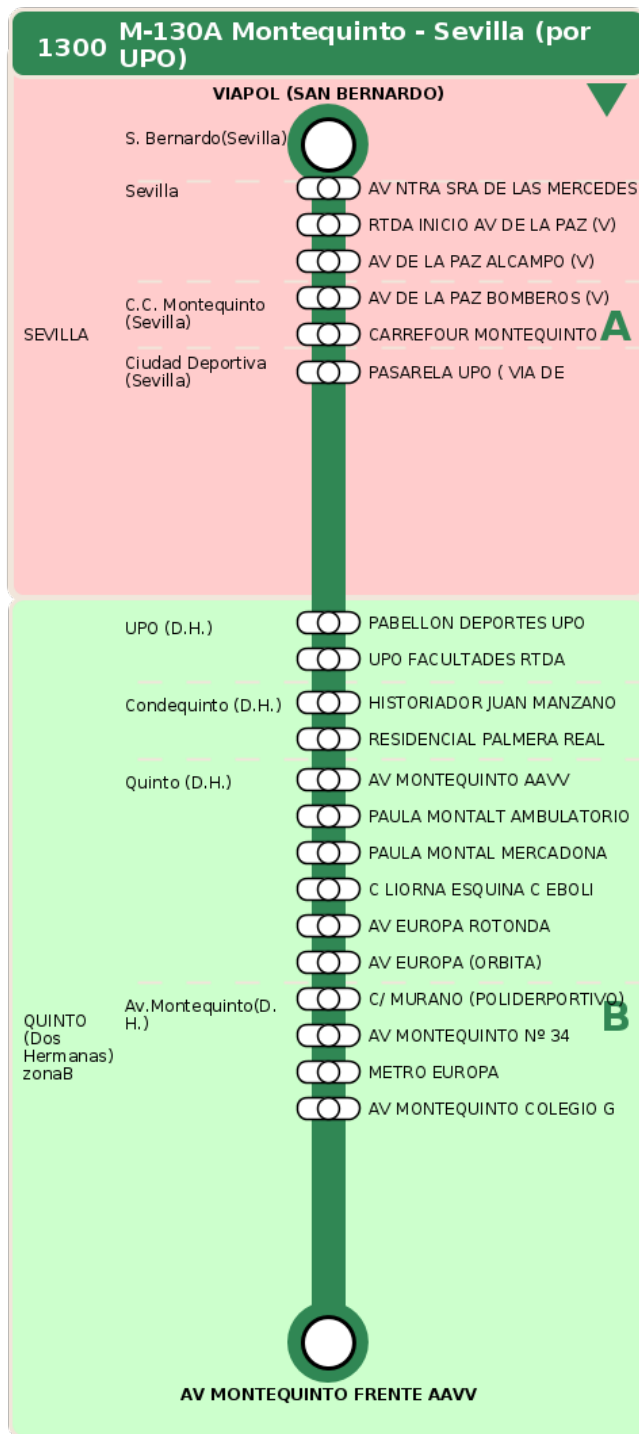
1300 M-130A Montequinto - Sevilla (por UPO)

VIAPOL (SAN BERNARDO)

SEVILLA

S. Bernardo(Sevilla)

Sevilla
AV NTRA SRA DE LAS MERCEDES
RTDA INICIO AV DE LA PAZ (V)
AV DE LA PAZ ALCAMPO (V)

C.C. Montequinto (Sevilla)
AV DE LA PAZ BOMBEROS (V)
CARREFOUR MONTEQUINTO

Ciudad Deportiva (Sevilla)
PASARELA UPO ( VIA DE

A

QUINTO (Dos Hermanas) zonaB

UPO (D.H.)
PABELLON DEPORTES UPO
UPO FACULTADES RTDA

Condequinto (D.H.)
HISTORIADOR JUAN MANZANO
RESIDENCIAL PALMERA REAL

Quinto (D.H.)
AV MONTEQUINTO AAVV
PAULA MONTALT AMBULATORIO
PAULA MONTAL MERCADONA
C LIORNA ESQUINA C EBOLI
AV EUROPA ROTONDA
AV EUROPA (ORBITA)

Av.Montequinto(D.H.)
C/ MURANO (POLIDERPORTIVO)
AV MONTEQUINTO Nº 34
METRO EUROPA
AV MONTEQUINTO COLEGIO G

B

AV MONTEQUINTO FRENTE AAVV